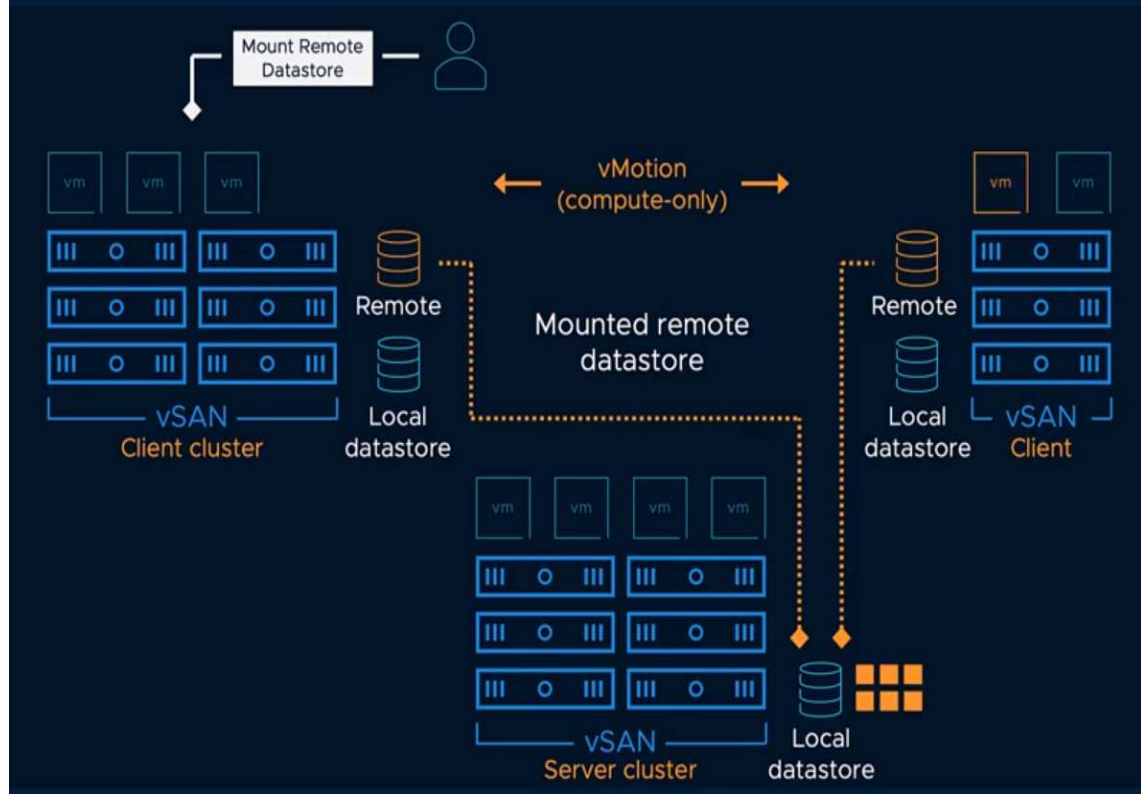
Mount Remote Datastore

vm vm vm

vMotion (compute-only)

vm vm

Remote

Mounted remote datastore

Remote

Local datastore

vSAN
Client cluster

Local datastore

vSAN
Client

vm vm vm vm

vSAN
Server cluster

Local datastore